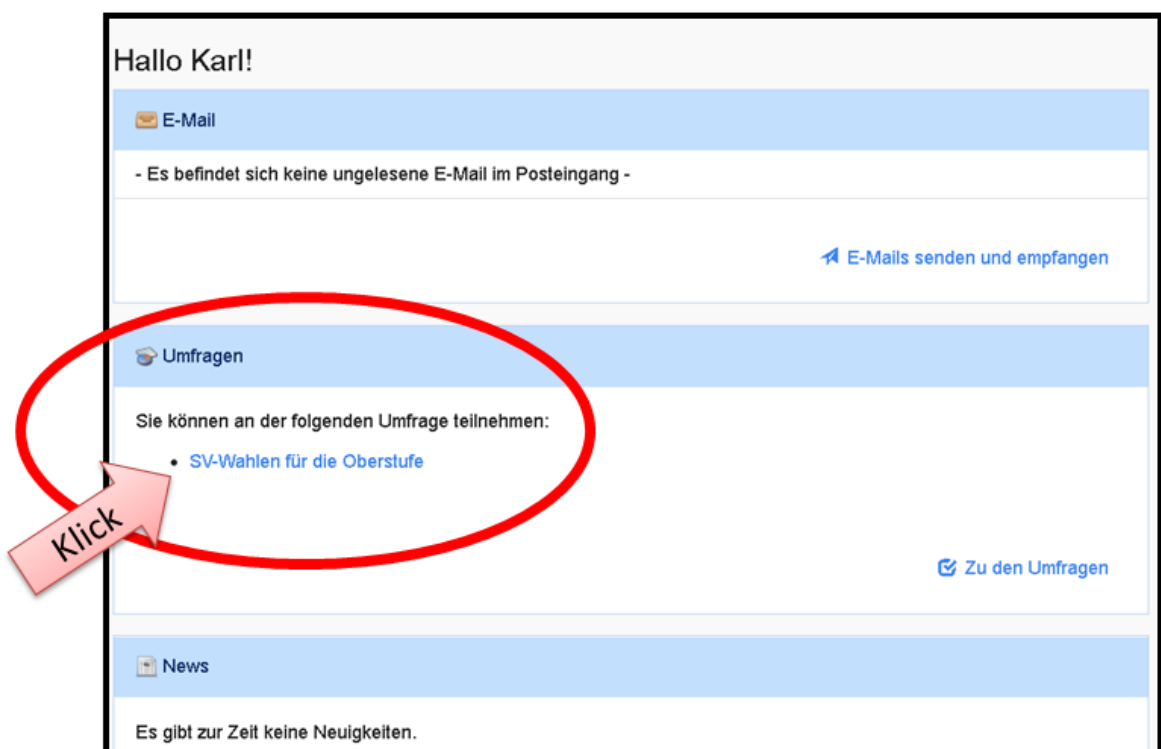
Hallo Karl!

E-Mail

- Es befindet sich keine ungelesene E-Mail im Posteingang -

E-Mails senden und empfangen

Umfragen

Sie können an der folgenden Umfrage teilnehmen:

• SV-Wahlen für die Oberstufe

Klick

Zu den Umfragen

News

Es gibt zur Zeit keine Neuigkeiten.